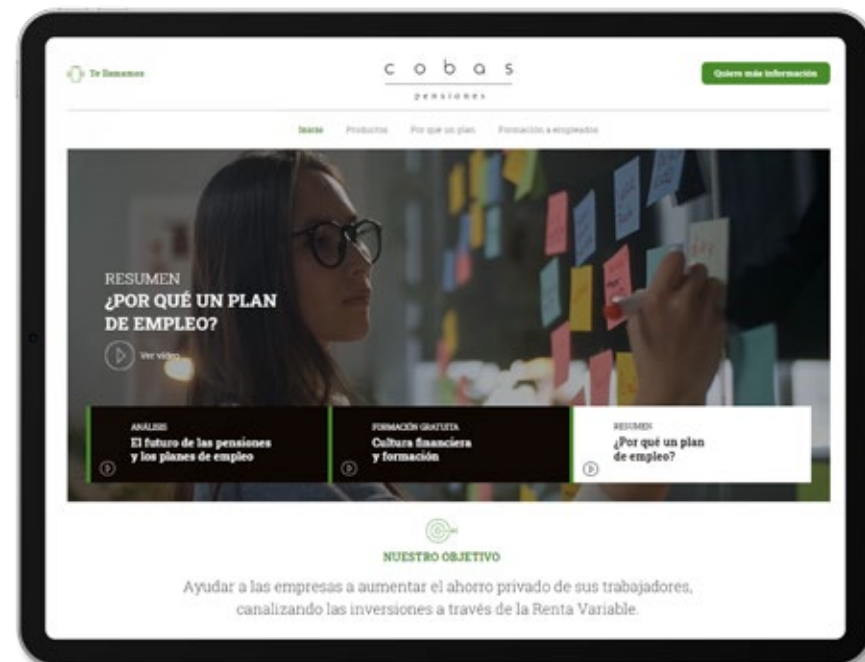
Te llamamos

c o b a s
pensiones

Quiero más información

Inicio Productos Por qué un plan Formación a empleados

RESUMEN
¿POR QUÉ UN PLAN DE EMPLEO?

Ver vídeo

ANÁLISIS
El futuro de las pensiones y los planes de empleo

FORMACIÓN GRATUITA
Cultura financiera y formación

RESUMEN
¿Por qué un plan de empleo?

NUESTRO OBJETIVO

Ayudar a las empresas a aumentar el ahorro privado de sus trabajadores, canalizando las inversiones a través de la Renta Variable.